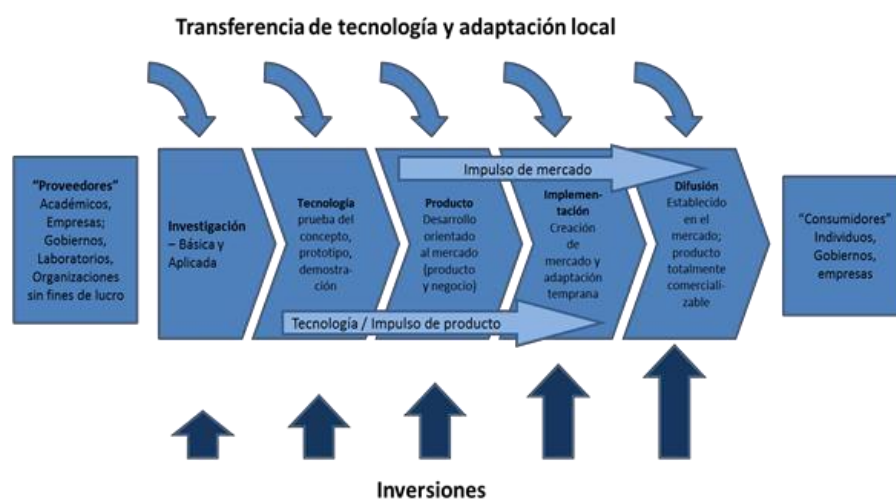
Transferencia de tecnología y adaptación local

"Proveedores"
Académicos, Empresas; Gobiernos, Laboratorios, Organizaciones sin fines de lucro

Investigación – Básica y Aplicada

Tecnología
prueba del concepto, prototipo, demostración

Producto
Desarrollo orientado al mercado (producto y negocio)

Implementación
Creación de mercado y adaptación temprana

Difusión
Establecido en el mercado; producto totalmente comercializable

"Consumidores"
Individuos, Gobiernos, empresas

Impulso de mercado

Tecnología / Impulso de producto

Inversiones